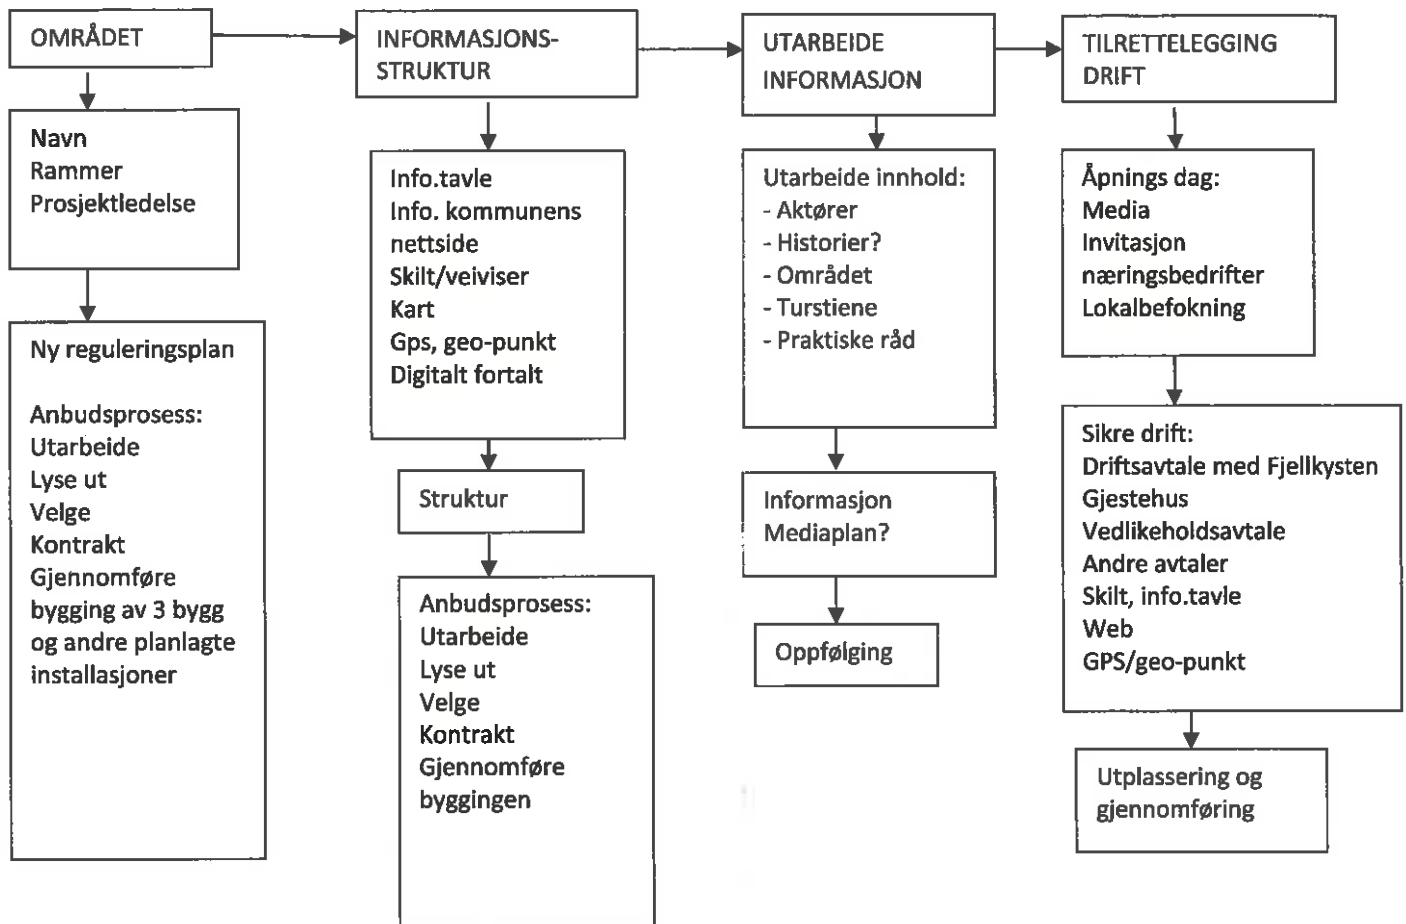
OMRÅDET

Navn
Rammer
Prosjektledelse

Ny reguleringsplan

Anbudsprosess:
Utarbeide
Lyse ut
Velge
Kontrakt
Gjennomføre bygging av 3 bygg og andre planlagte installasjoner

INFORMASJONS-STRUKTUR

Info.tavle
Info. kommunens nettside
Skilt/veiviser
Kart
Gps, geo-punkt
Digitalt fortalt

Struktur

Anbudsprosess:
Utarbeide
Lyse ut
Velge
Kontrakt
Gjennomføre byggingen

UTARBEIDE INFORMASJON

Utarbeide innhold:
- Aktører
- Historier?
- Området
- Turstiene
- Praktiske råd

Informasjon
Mediaplan?

Oppfølging

TILRETTELEGGING DRIFT

Åpnings dag:
Media
Invitasjon næringsbedrifter
Lokalbefokning

Sikre drift:
Driftsavtale med Fjellkysten
Gjestehus
Vedlikeholdsavtale
Andre avtaler
Skilt, info.tavle
Web
GPS/geo-punkt

Utplassering og gjennomføring